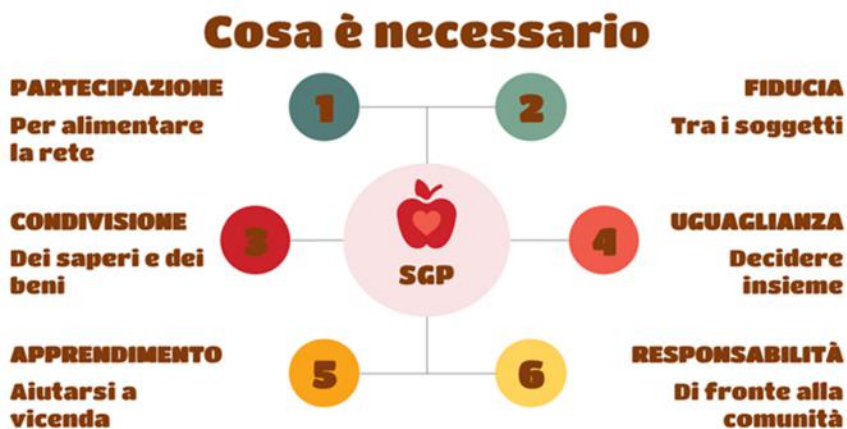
Cosa è necessario

PARTECIPAZIONE
Per alimentare la rete

1

2

FIDUCIA
Tra i soggetti

CONDIVISIONE
Dei saperi e dei beni

3

SGP

4

UGUAGLIANZA
Decidere insieme

APPRENDIMENTO
Aiutarsi a vicenda

5

6

RESPONSABILITÀ
Di fronte alla comunità